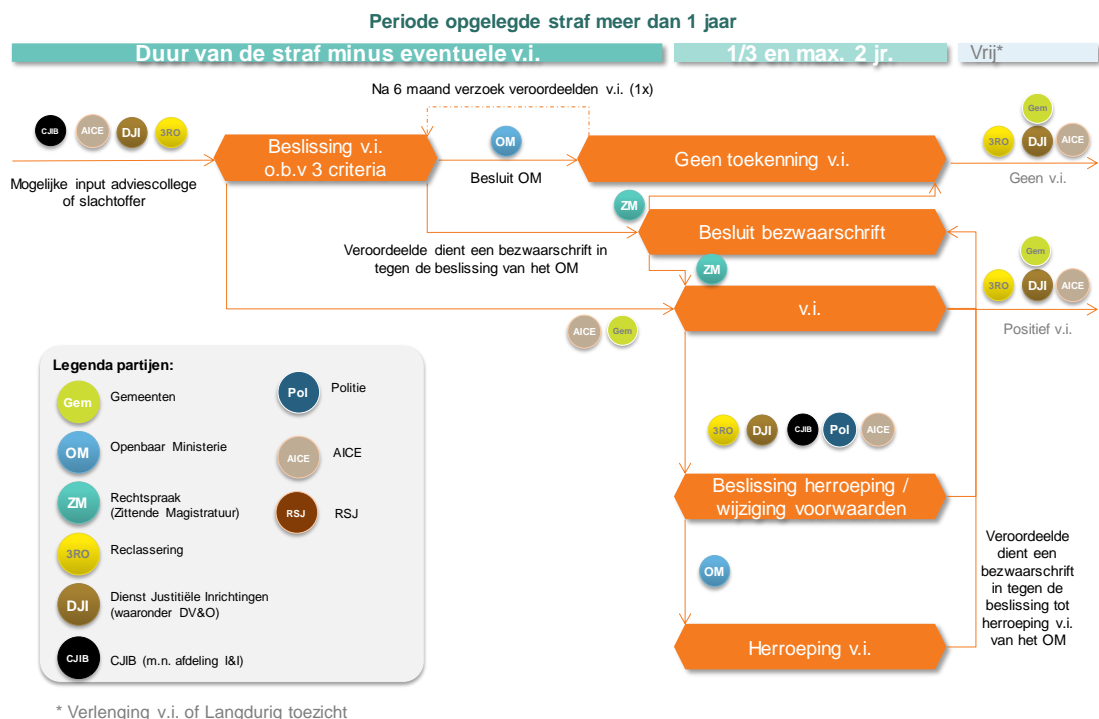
Periode opgelegde straf meer dan 1 jaar

Duur van de straf minus eventuele v.i.

1/3 en max. 2 jr.

Vrij*

Na 6 maand verzoek veroordeelden v.i. (1x)

CJIB AICE DJI 3RO

Mogelijke input adviescollege of slachtoffer

Beslissing v.i. o.b.v 3 criteria

OM

Besluit OM

Geen toekenning v.i.

Gem 3RO DJI AICE

Geen v.i.

ZM

Besluit bezwaarschrift

Veroordeelde dient een bezwaarschrift in tegen de beslissing van het OM

ZM

Gem 3RO DJI AICE

v.i.

AICE Gem

Positief v.i.

Legenda partijen:

Gem Gemeenten

OM Openbaar Ministerie

ZM Rechtspraak (Zittende Magistratuur)

3RO Reclassering

DJI Dienst Justitiële Inrichtingen (waaronder DV&O)

CJIB CJIB (m.n. afdeling I&I)

Pol Politie

AICE AICE

RSJ RSJ

3RO DJI CJIB Pol AICE

Beslissing herroeping / wijziging voorwaarden

OM

Herroeping v.i.

Veroordeelde dient een bezwaarschrift in tegen de beslissing tot herroeping v.i. van het OM

* Verlenging v.i. of Langdurig toezicht